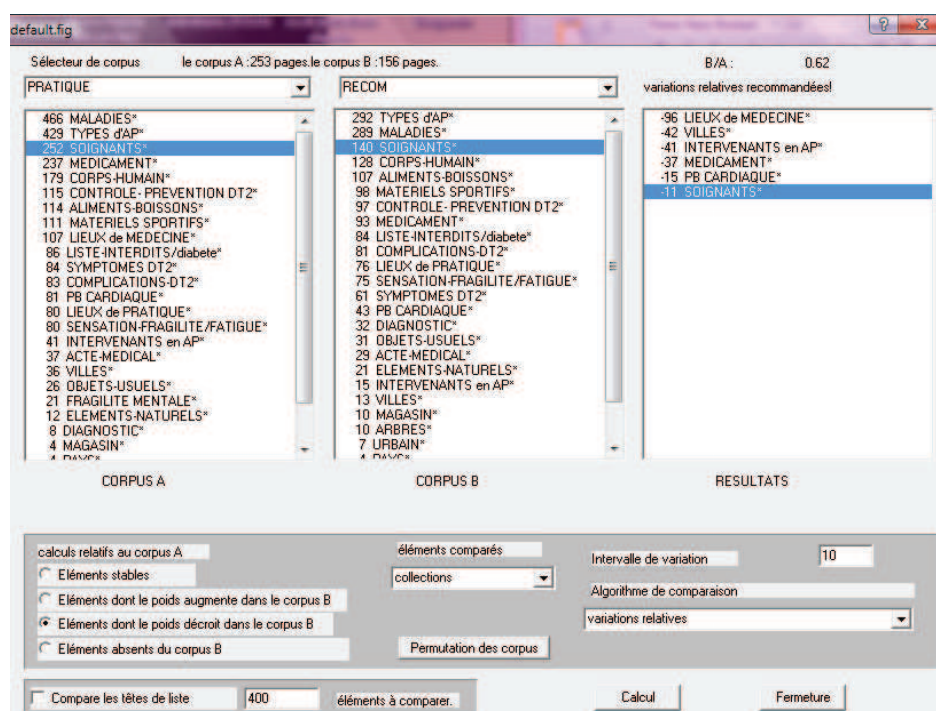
default.fig

Sélecteur de corpus le corpus A :253 pages.le corpus B :156 pages. B/A : 0.62

PRATIQUE

RECOM

variations relatives recommandées!

466 MALADIES*
429 TYPES d'AP*
252 SOIGNANTS*
237 MEDICAMENT*
179 CORPS-HUMAIN*
115 CONTROLE-PREVENTION DT2*
114 ALIMENTS-BOISSONS*
111 MATERIELS SPORTIFS*
107 LIEUX de MEDECINE*
86 LISTE-INTERDITS/diabete*
84 SYMPTOMES DT2*
83 COMPLICATIONS-DT2*
81 PB CARDIAQUE*
80 LIEUX de PRATIQUE*
80 SENSATION-FRAGILITE/FATIGUE*
41 INTERVENANTS en AP*
37 ACTE-MEDICAL*
36 VILLES*
26 OBJETS-USUELS*
21 FRAGILITE MENTALE*
12 ELEMENTS-NATURELS*
8 DIAGNOSTIC*
4 MAGASIN*
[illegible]

292 TYPES d'AP*
289 MALADIES*
140 SOIGNANTS*
128 CORPS-HUMAIN*
107 ALIMENTS-BOISSONS*
98 MATERIELS SPORTIFS*
97 CONTROLE-PREVENTION DT2*
93 MEDICAMENT*
84 LISTE-INTERDITS/diabete*
81 COMPLICATIONS-DT2*
76 LIEUX de PRATIQUE*
75 SENSATION-FRAGILITE/FATIGUE*
61 SYMPTOMES DT2*
43 PB CARDIAQUE*
32 DIAGNOSTIC*
31 OBJETS-USUELS*
29 ACTE-MEDICAL*
21 ELEMENTS-NATURELS*
15 INTERVENANTS en AP*
13 VILLES*
10 MAGASIN*
10 ARBRES*
7 URBAIN*
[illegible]

-96 LIEUX de MEDECINE*
-42 VILLES*
-41 INTERVENANTS en AP*
-37 MEDICAMENT*
-15 PB CARDIAQUE*
-11 SOIGNANTS*

CORPUS A CORPUS B RESULTATS

calculs relatifs au corpus A
Eléments stables
Eléments dont le poids augmente dans le corpus B
Eléments dont le poids décroit dans le corpus B
Eléments absents du corpus B

éléments comparés
collections
Permutation des corpus

Intervalle de variation 10
Algorithme de comparaison
variations relatives

Compare les têtes de liste 400 éléments à comparer.

Calcul Fermeture